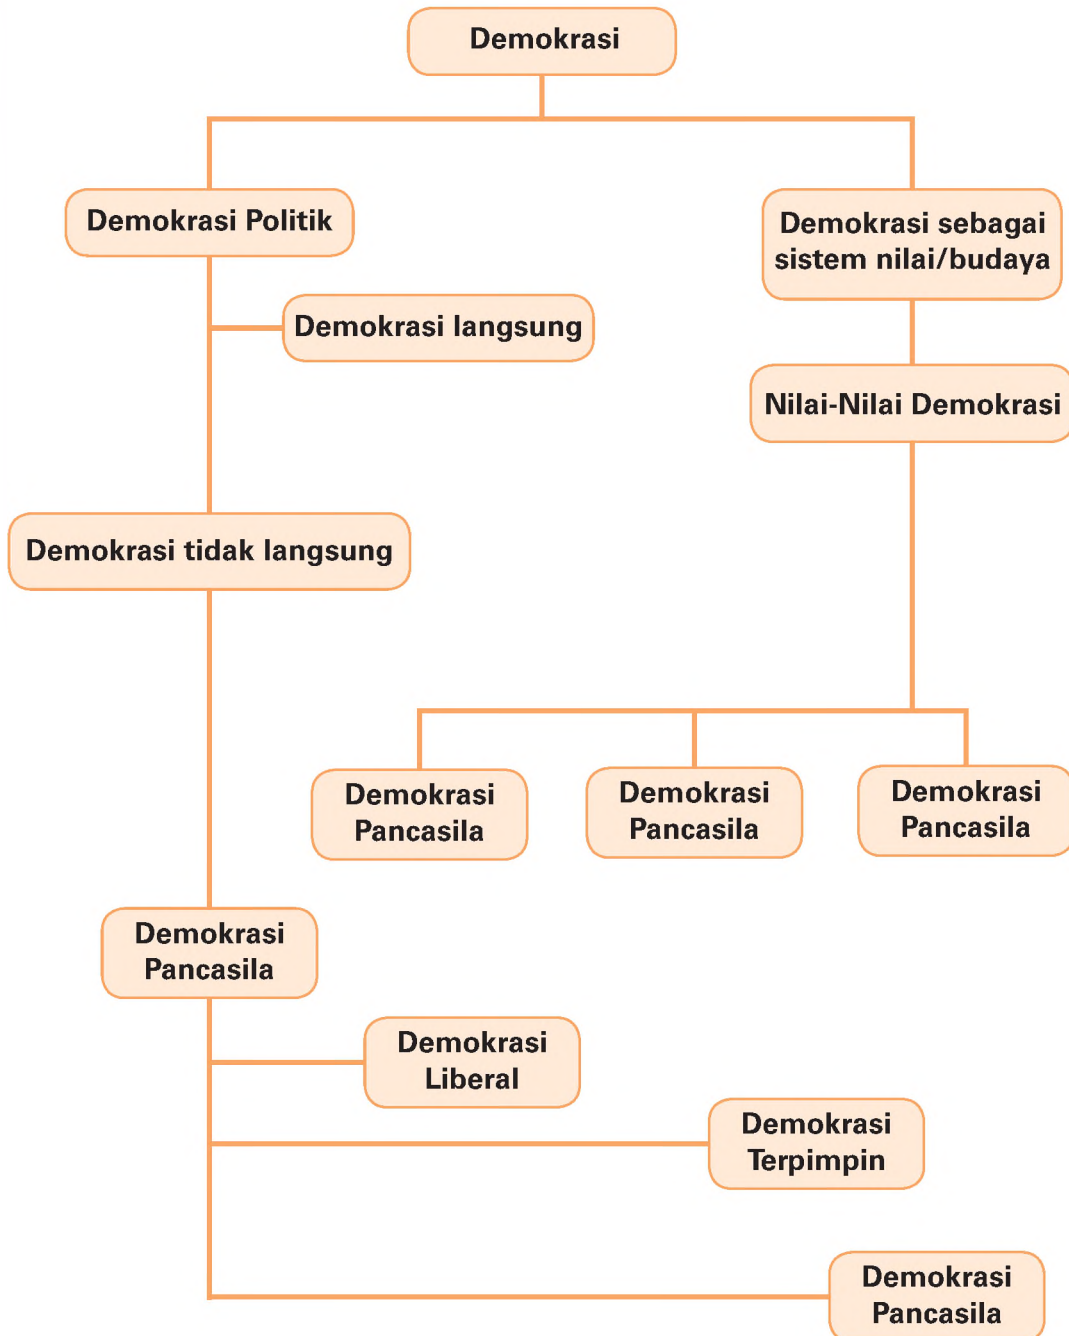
Demokrasi

Demokrasi Politik

Demokrasi sebagai sistem nilai/budaya

Demokrasi langsung

Nilai-Nilai Demokrasi

Demokrasi tidak langsung

Demokrasi Pancasila

Demokrasi Pancasila

Demokrasi Pancasila

Demokrasi Pancasila

Demokrasi Liberal

Demokrasi Terpimpin

Demokrasi Pancasila